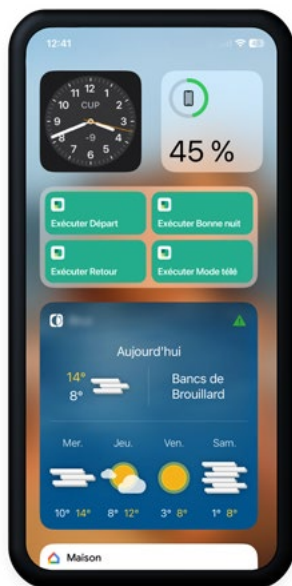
12:41

12 1 2 3 4 5 6 7 8 9 10 11 CUP -9

45 %

Exécuter Départ
Exécuter Bonne nuit
Exécuter Retour
Exécuter Mode télé

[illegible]

Aujourd'hui

14°
8°

Bancs de Brouillard

Mer. Jeu. Ven. Sam.

10° 14° 8° 12° 3° 8° 1° 8°

Maison